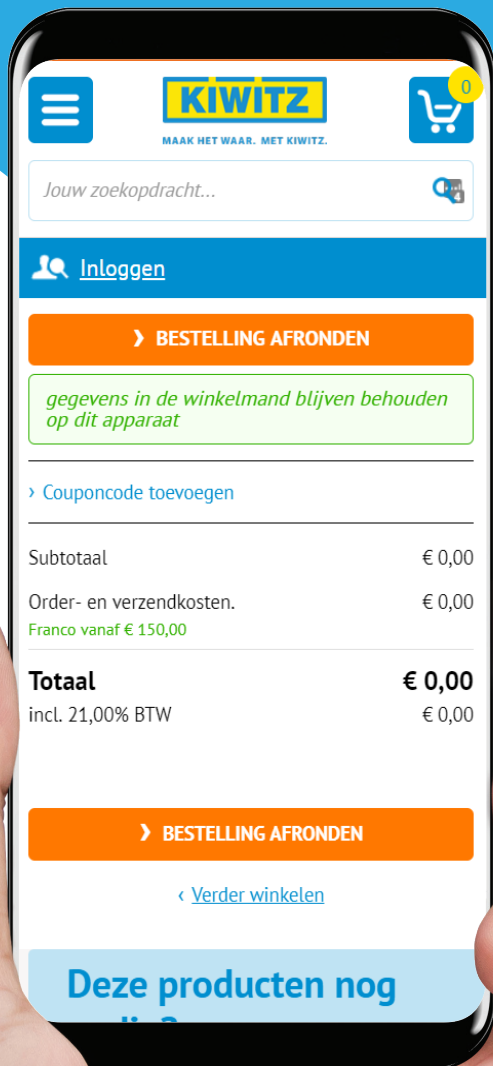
KIWITZ
MAAK HET WAAR. MET KIWITZ.

0

Jouw zoekopdracht...

Inloggen

› BESTELLING AFRONDEN

gegevens in de winkelmand blijven behouden op dit apparaat

› Couponcode toevoegen

Subtotaal € 0,00

Order- en verzendkosten. € 0,00
Franco vanaf € 150,00

Totaal € 0,00
incl. 21,00% BTW € 0,00

› BESTELLING AFRONDEN

‹ Verder winkelen

Deze producten nog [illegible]